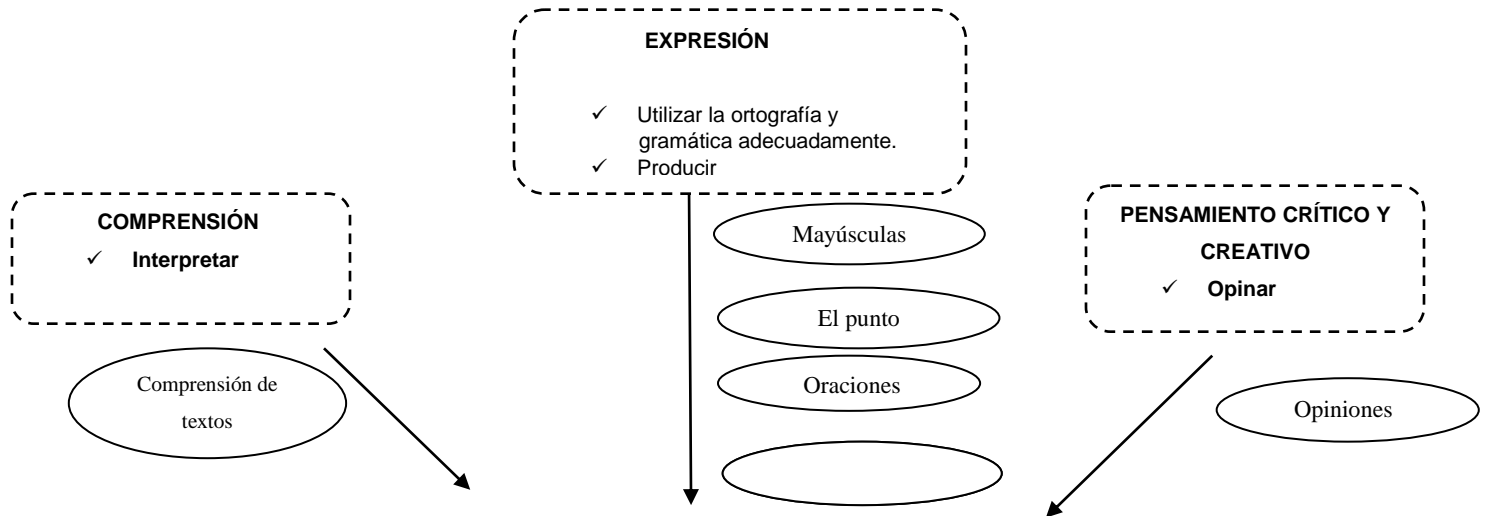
EXPRESIÓN

✓ Utilizar la ortografía y gramática adecuadamente.
✓ Producir

COMPRENSIÓN
✓ Interpretar

Comprensión de textos

Mayúsculas

El punto

Oraciones

PENSAMIENTO CRÍTICO Y CREATIVO
✓ Opinar

Opiniones